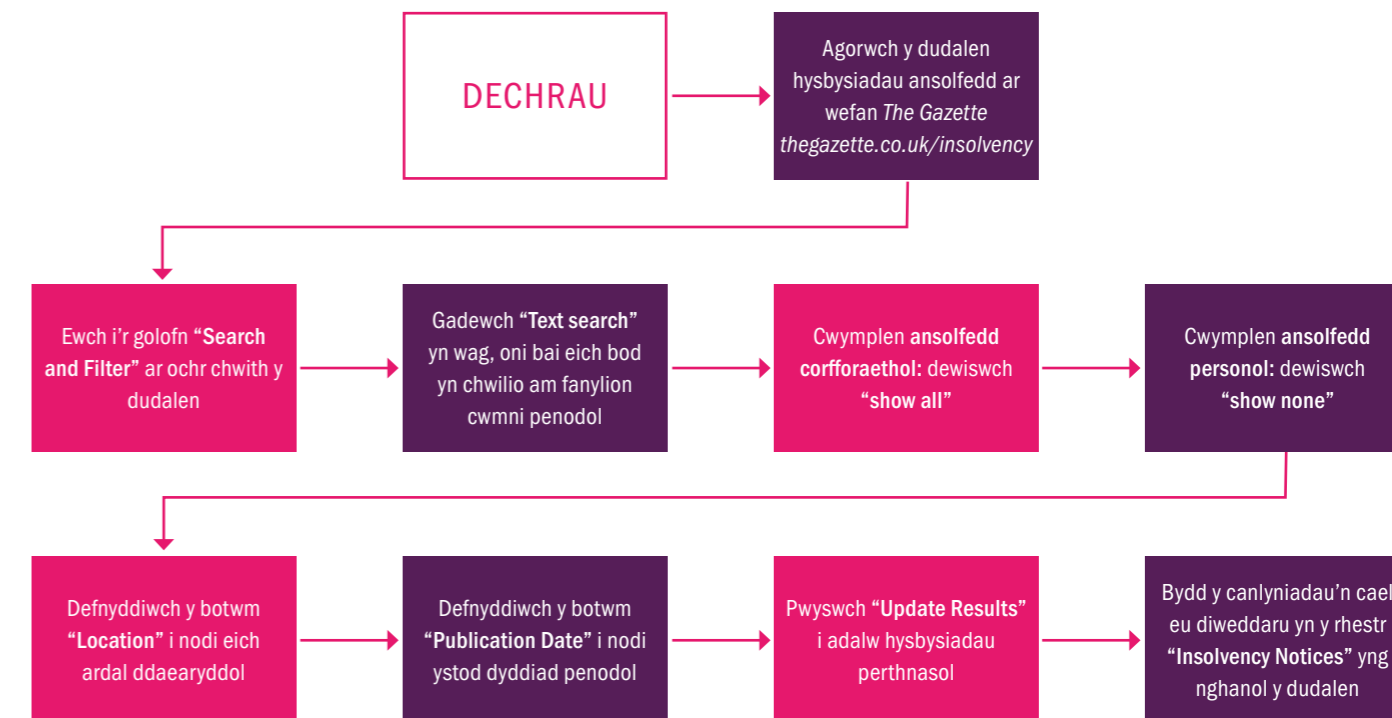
DECHRAU

Agorwch y dudalen hysbysiadau ansolfedd ar wefan *The Gazette* *thegazette.co.uk/insolvency*

Ewch i'r golofn **"Search and Filter"** ar ochr chwith y dudalen

Gadewch **"Text search"** yn wag, oni bai eich bod yn chwilio am fanylion cwmni penodol

Cwymplen **ansolfedd corfforaethol:** dewiswch **"show all"**

Cwymplen **ansolfedd personol:** dewiswch **"show none"**

Defnyddiwch y botwm **"Location"** i nodi eich ardal ddaearyddol

Defnyddiwch y botwm **"Publication Date"** i nodi ystod dyddiad penodol

Pwyswch **"Update Results"** i adalw hysbysiadau perthnasol

Bydd y canlyniadau'n cael eu diweddaru yn y rhestr **"Insolvency Notices"** yng nghanol y dudalen